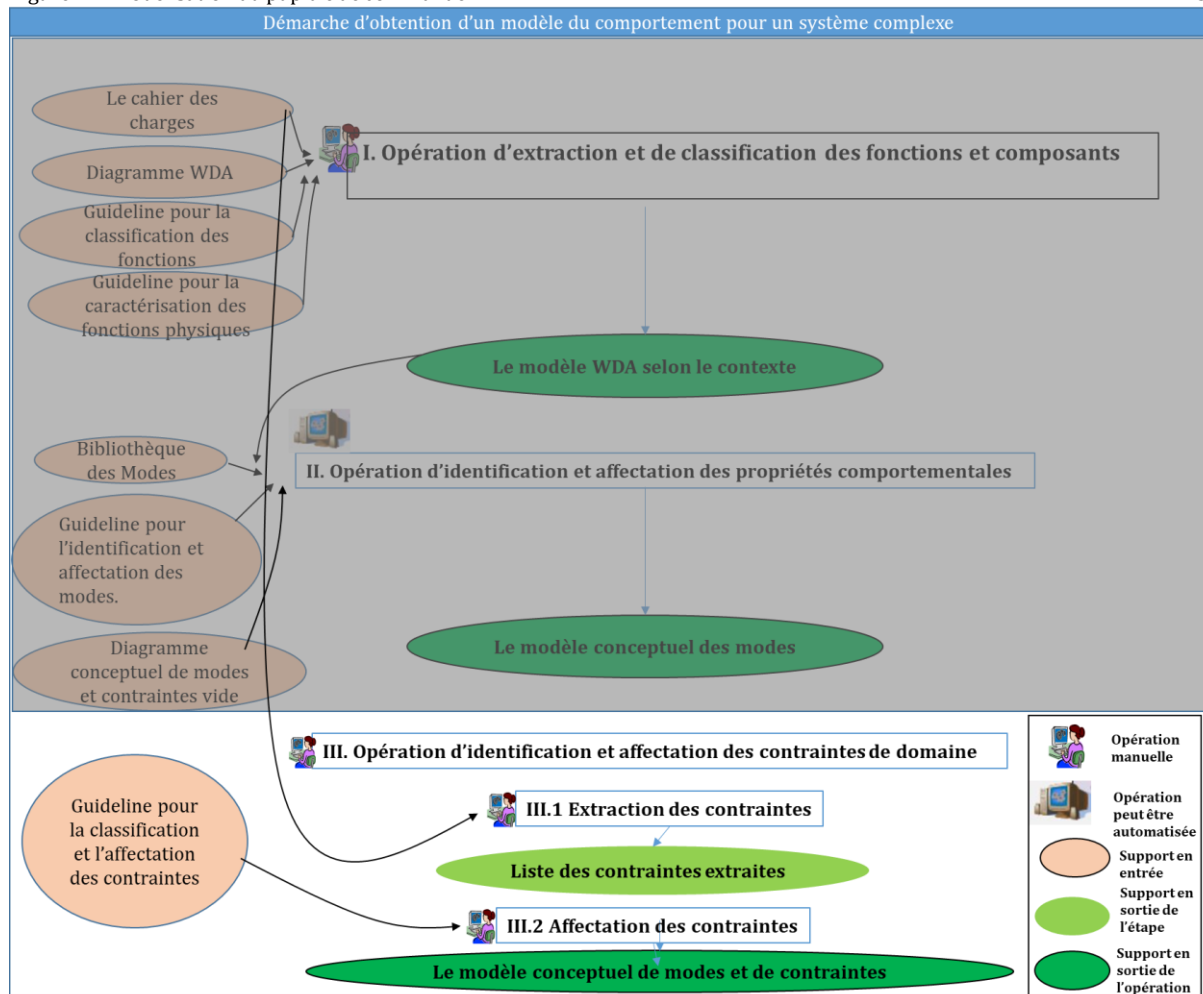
Démarche d'obtention d'un modèle du comportement pour un système complexe

Le cahier des charges

Diagramme WDA

Guideline pour la classification des fonctions

Guideline pour la caractérisation des fonctions physiques

I. Opération d'extraction et de classification des fonctions et composants

Le modèle WDA selon le contexte

Bibliothèque des Modes

Guideline pour l'identification et affectation des modes.

Diagramme conceptuel de modes et contraintes vide

II. Opération d'identification et affectation des propriétés comportementales

Le modèle conceptuel des modes

III. Opération d'identification et affectation des contraintes de domaine

Guideline pour la classification et l'affectation des contraintes

III.1 Extraction des contraintes

Liste des contraintes extraites

III.2 Affectation des contraintes

Le modèle conceptuel de modes et de contraintes

Opération manuelle

Opération peut être automatisée

Support en entrée

Support en sortie de l'étape

Support en sortie de l'opération